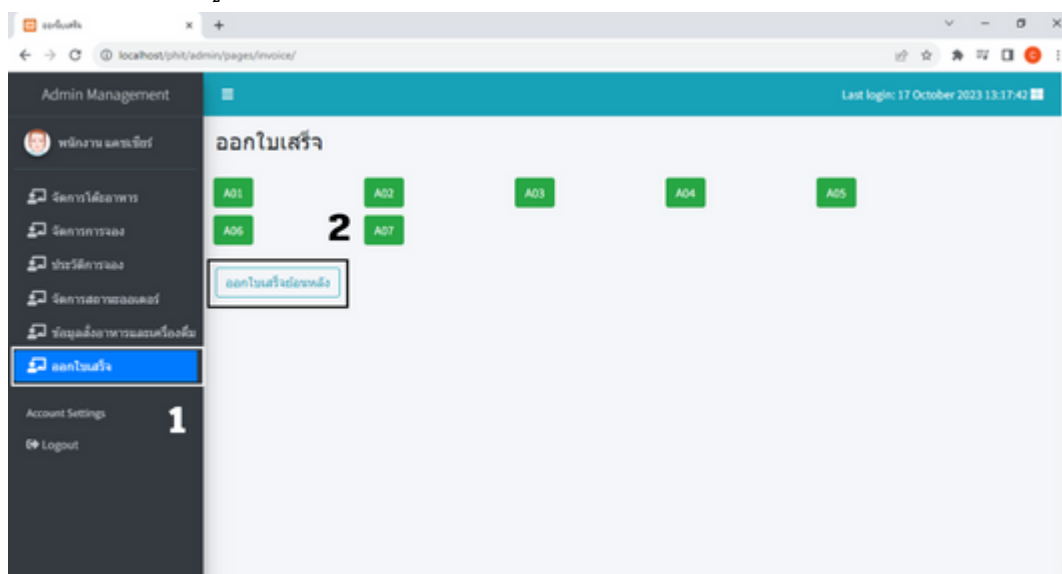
ออกใบเสร็จ

localhost/phit/admin/pages/invoice/

Admin Management

Last login: 17 October 2023 13:17:42

พนักงาน แคชเชียร์

ออกใบเสร็จ

จัดการโต๊ะอาหาร

จัดการการจอง

ประวัติการจอง

จัดการสถานะออเดอร์

ข้อมูลสั่งอาหารและเครื่องดื่ม

ออกใบเสร็จ

Account Settings

Logout

1

A01 A02 A03 A04 A05

A06 2 A07

ออกใบเสร็จย้อนหลัง